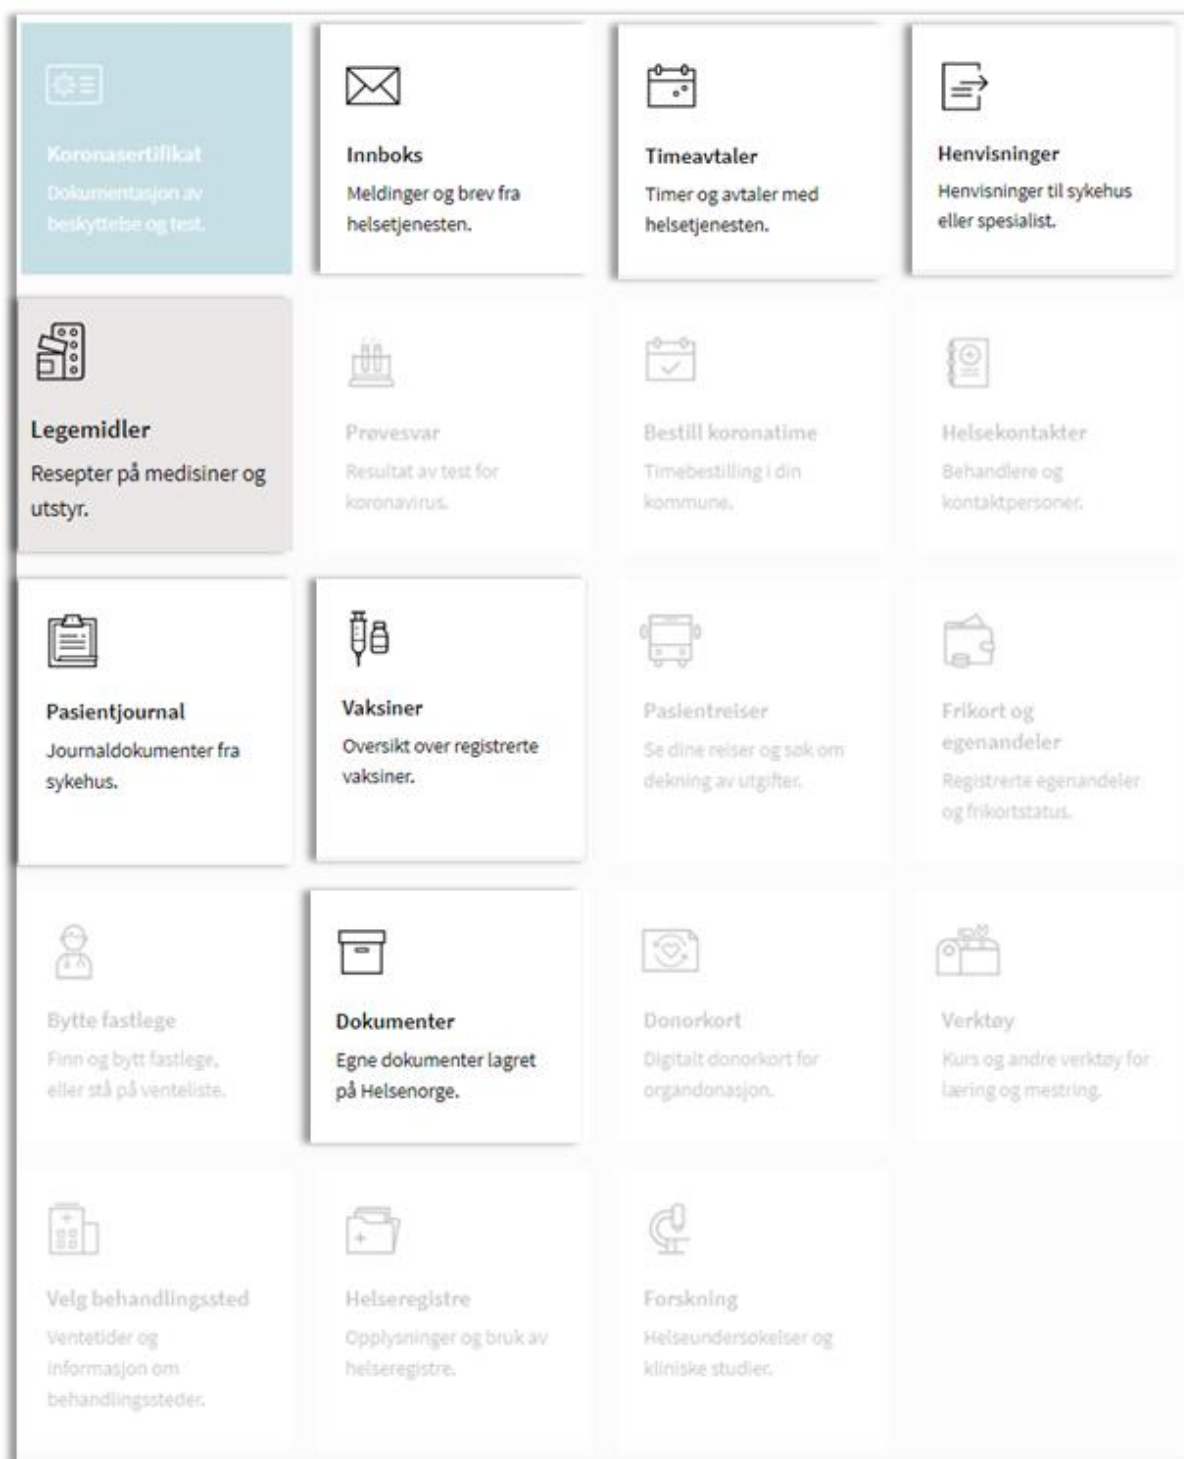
Koronasertifikat
Dokumentasjon av beskyttelse og test.

Innboks
Meldinger og brev fra helsetjenesten.

Timeavtaler
Timer og avtaler med helsetjenesten.

Henvisninger
Henvisninger til sykehus eller spesialist.

Legemidler
Resepter på medisiner og utstyr.

Prøvesvar
Resultat av test for koronavirus.

Bestill koronatime
Timebestilling i din kommune.

Helsekontakter
Behandlere og kontaktpersoner.

Pasientjournal
Journaldokumenter fra sykehus.

Vaksiner
Oversikt over registrerte vaksiner.

Pasientreiser
Se dine reiser og søk om dekning av utgifter.

Frikort og egenandeler
Registrerte egenandeler og frikortstatus.

Bytte fastlege
Finn og bytt fastlege, eller stå på venteliste.

Dokumenter
Egne dokumenter lagret på Helsenorge.

Donorkort
Digitalt donorkort for organdonasjon.

Verktøy
Kurs og andre verktøy for læring og mestring.

Velg behandlingssted
Ventetider og informasjon om behandlingssteder.

Helseregistre
Opplysninger og bruk av helseregistre.

Forskning
Helseundersøkelser og kliniske studier.